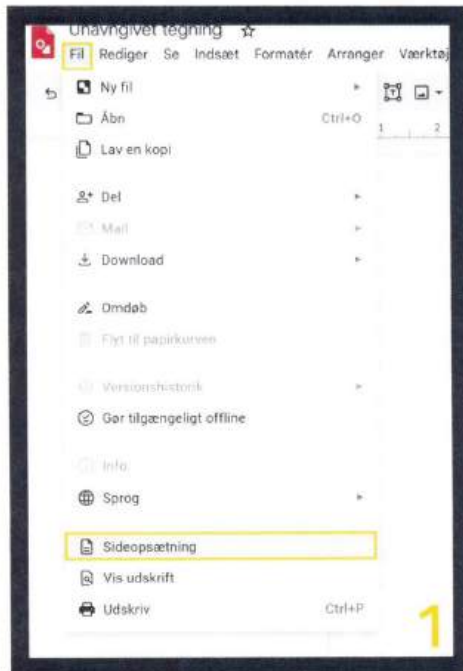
Unavngivet tegning ☆
Fil Rediger Se Indsæt Formatér Arranger Værktøj

Ny fil
Åbn Ctrl+O
Lav en kopi

Del
Mail
Download

Omdøb
Flyt til papirkurven

Versionshistorik
Gør tilgængeligt offline

Info
Sprog

Sideopsætning
Vis udskrift
Udskriv Ctrl+P

1